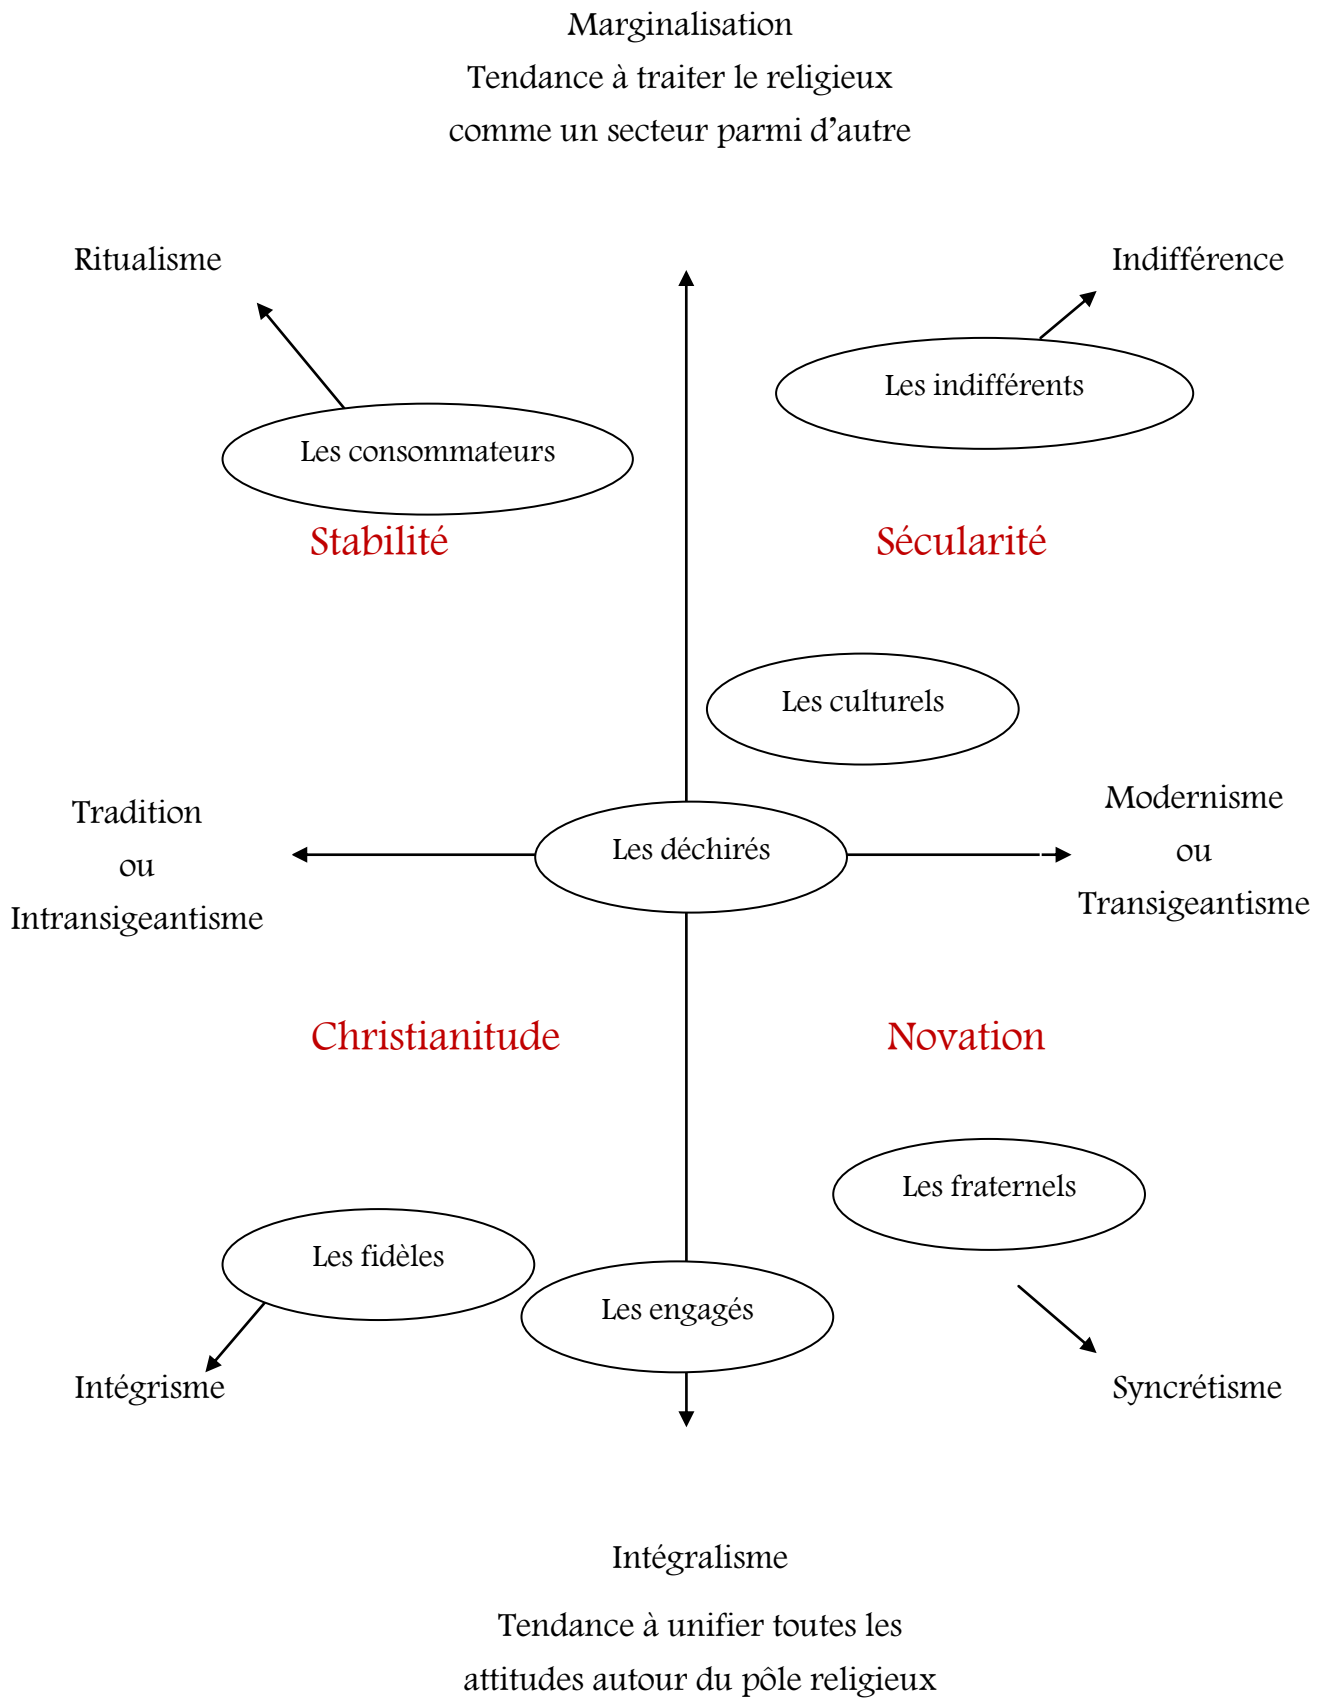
Marginalisation
Tendance à traiter le religieux comme un secteur parmi d'autre

Ritualisme

Indifférence

Les indifférents

Les consommateurs

Stabilité

Sécularité

Les culturels

Tradition
ou
Intransigeantisme

Les déchirés

Modernisme
ou
Transigeantisme

Christianitude

Novation

Les fraternels

Les fidèles

Les engagés

Intégrisme

Syncrétisme

Intégralisme

Tendance à unifier toutes les attitudes autour du pôle religieux